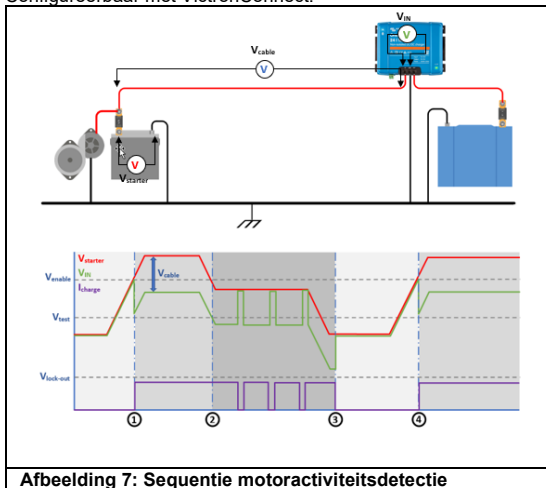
Configureerbaar met VictronConnect.

$V_{IN}$

V

$V_{cable}$

V

V

$V_{starter}$

$V_{starter}$
$V_{IN}$
$I_{charge}$

$V_{enable}$

$V_{cable}$

$V_{test}$

$V_{lock-out}$

①
②
③
④

Afbeelding 7: Sequentie motoractiviteitsdetectie